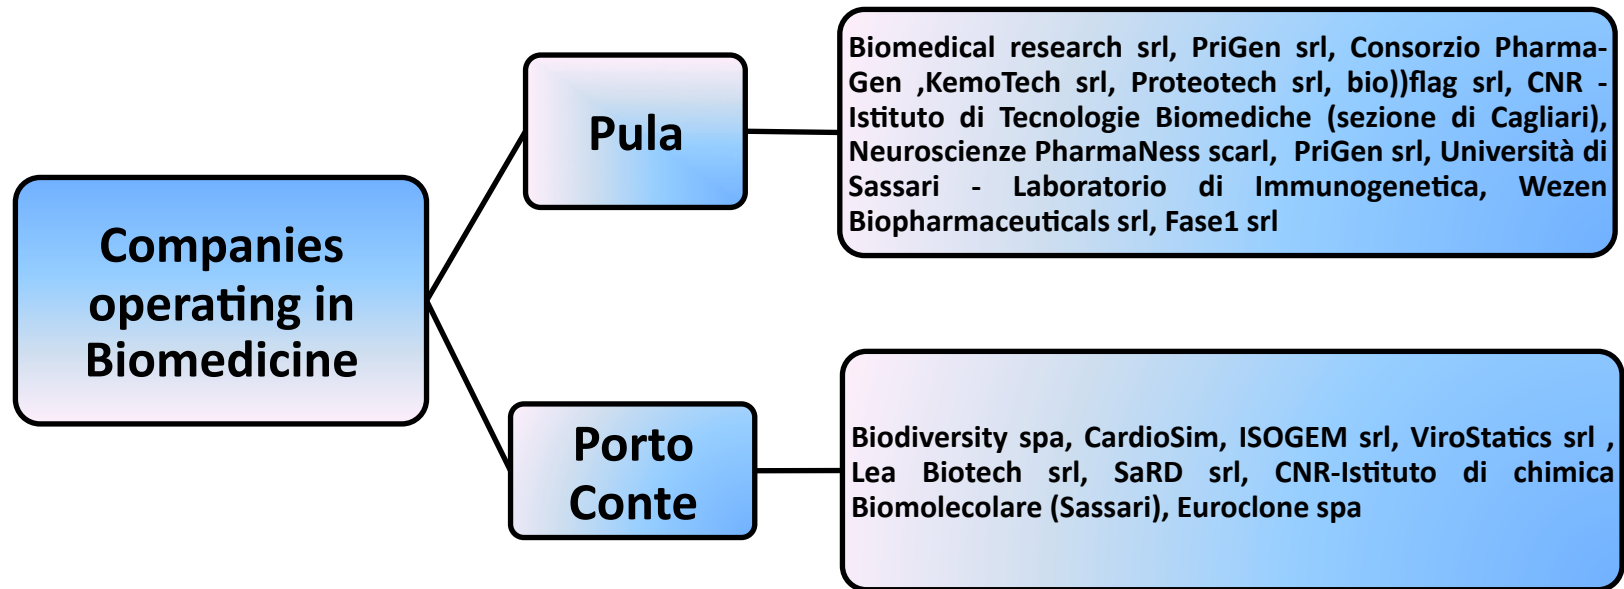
Companies operating in Biomedicine

Pula

Biomedical research srl, PriGen srl, Consorzio PharmaGen ,KemoTech srl, Proteotech srl, bio))flag srl, CNR - Istituto di Tecnologie Biomediche (sezione di Cagliari), Neuroscienze PharmaNess scarl, PriGen srl, Università di Sassari - Laboratorio di Immunogenetica, Wezen Biopharmaceuticals srl, Fase1 srl

Porto Conte

Biodiversity spa, CardioSim, ISOGEM srl, ViroStatics srl , Lea Biotech srl, SaRD srl, CNR-Istituto di chimica Biomolecolare (Sassari), Euroclone spa